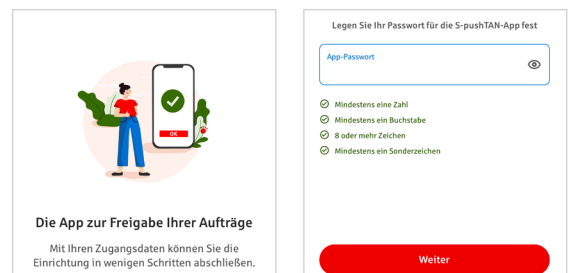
OK

Die App zur Freigabe Ihrer Aufträge

Mit Ihren Zugangsdaten können Sie die Einrichtung in wenigen Schritten abschließen.

Legen Sie Ihr Passwort für die S-pushTAN-App fest

App-Passwort

Mindestens eine Zahl

Mindestens ein Buchstabe

8 oder mehr Zeichen

Mindestens ein Sonderzeichen

Weiter